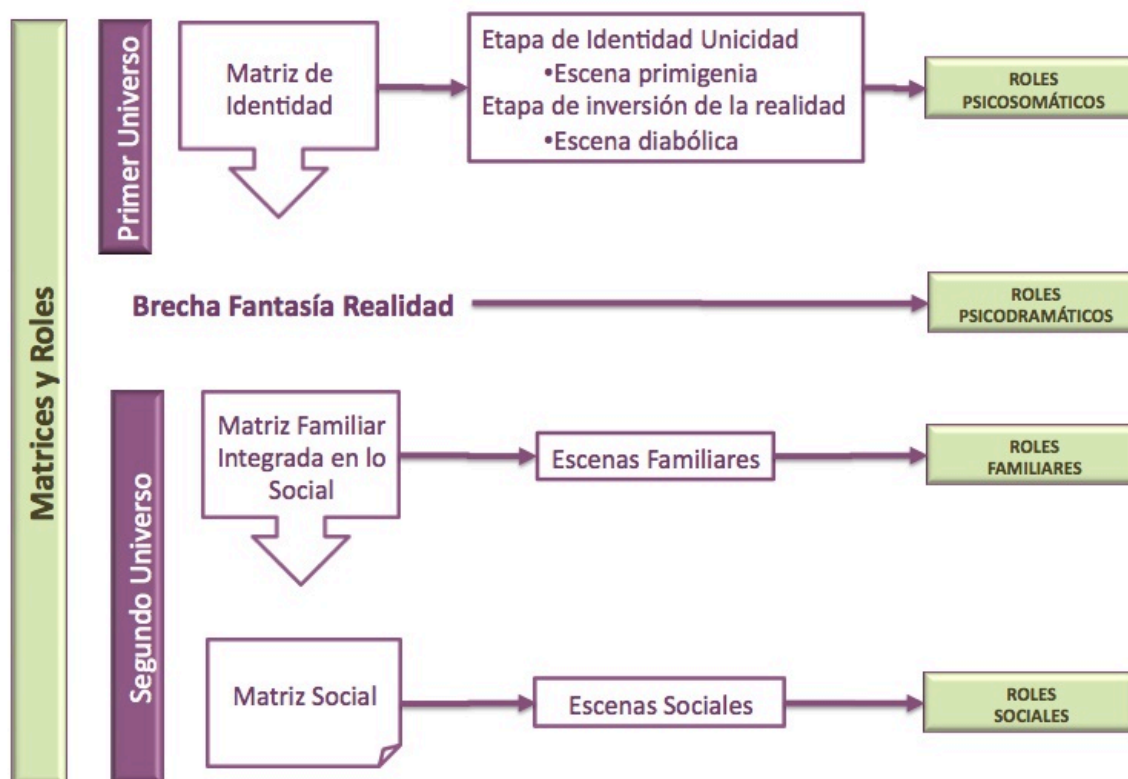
Matrices y Roles

Primer Universo

Matriz de Identidad

Etapa de Identidad Unicidad
•Escena primigenia
Etapa de inversión de la realidad
•Escena diabólica

ROLES PSICOSOMÁTICOS

Brecha Fantasía Realidad

ROLES PSICODRAMÁTICOS

Segundo Universo

Matriz Familiar Integrada en lo Social

Escenas Familiares

ROLES FAMILIARES

Matriz Social

Escenas Sociales

ROLES SOCIALES